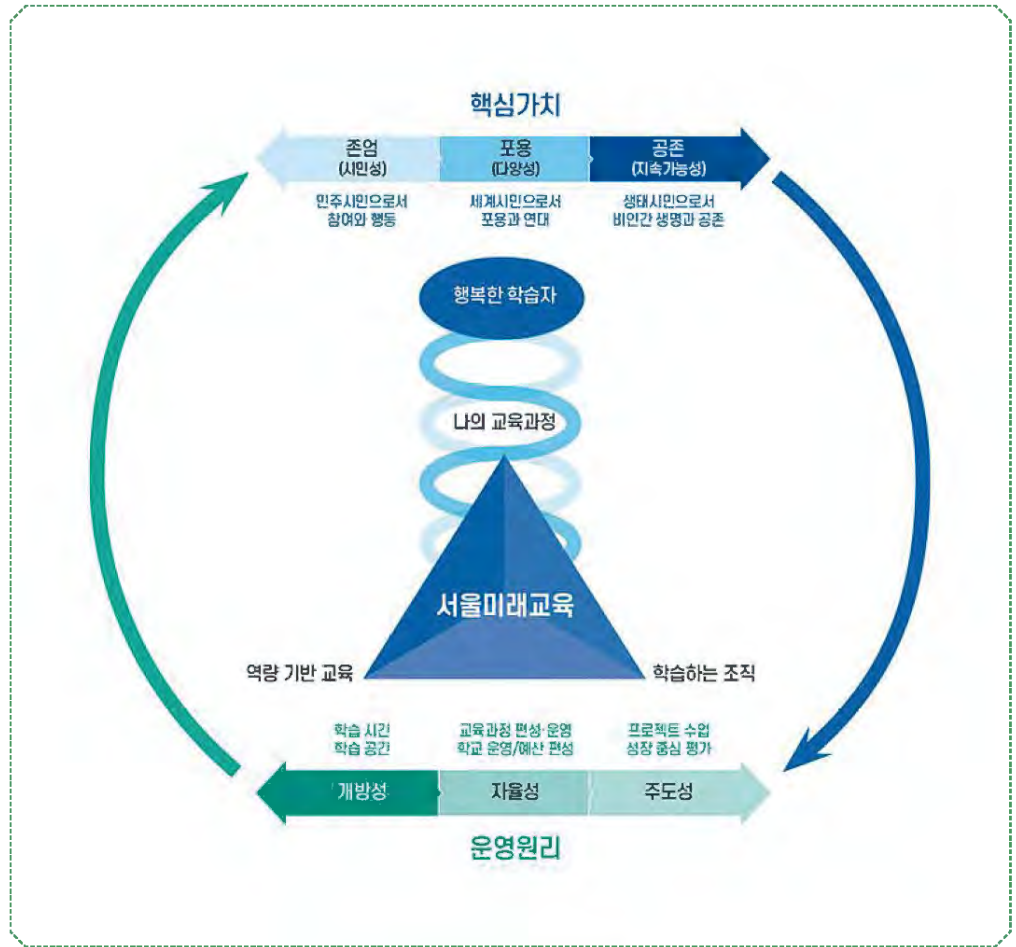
핵심가치

존엄
(시민성)

포용
(다양성)

공존
(지속가능성)

민주시민으로서
참여와 행동

세계시민으로서
포용과 연대

생태시민으로서
비인간 생명과 공존

행복한 학습자

나의 교육과정

서울미래교육

역량 기반 교육

학습하는 조직

학습 시간
학습 공간

교육과정 편성·운영
학교 운영/예산 편성

프로젝트 수업
성장 중심 평가

개방성

자율성

주도성

운영원리